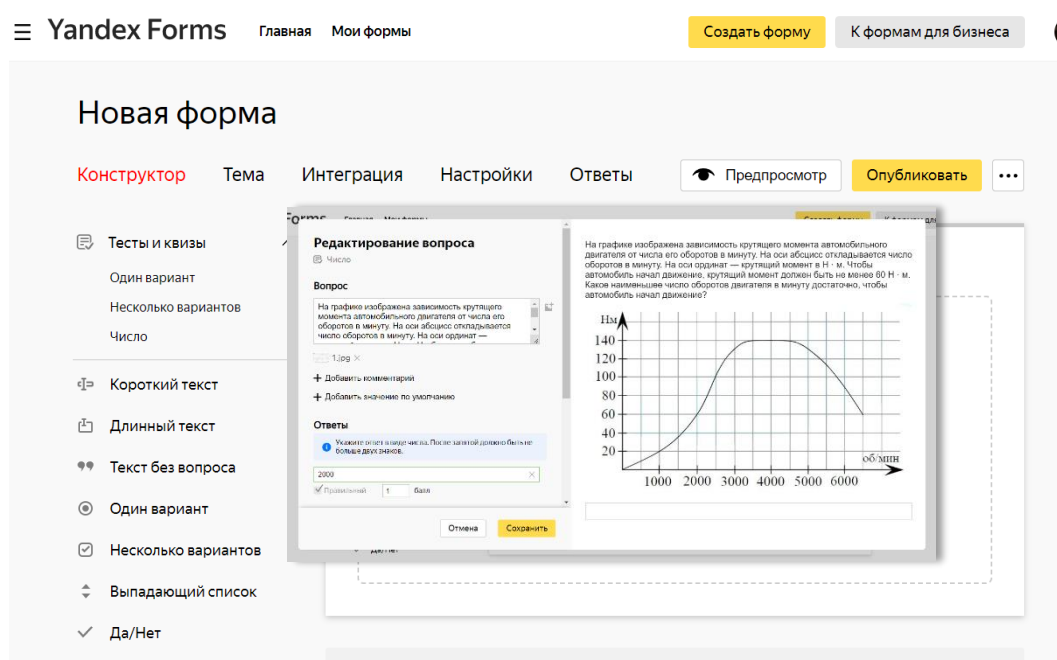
Yandex Forms Главная Мои формы Создать форму К формам для бизнеса

Новая форма

Конструктор Тема Интеграция Настройки Ответы Предпросмотр Опубликовать

Тесты и квизы
Один вариант
Несколько вариантов
Число
Короткий текст
Длинный текст
Текст без вопроса
Один вариант
Несколько вариантов
Выпадающий список
Да/Нет

Редактирование вопроса
Число

Вопрос
На графике изображена зависимость крутящего момента автомобильного двигателя от числа его оборотов в минуту. На оси абсцисс откладывается число оборотов в минуту. На оси ординат —

1.jpg
+ Добавить комментарий
+ Добавить значение по умолчанию

Ответы
Укажите ответ в виде числа. После запятой должно быть не больше двух знаков.
2000
Правильный 1 балл

Отмена Сохранить

На графике изображена зависимость крутящего момента автомобильного двигателя от числа его оборотов в минуту. На оси абсцисс откладывается число оборотов в минуту. На оси ординат — крутящий момент в Н · м. Чтобы автомобиль начал движение, крутящий момент должен быть не менее 60 Н · м. Какое наименьшее число оборотов двигателя в минуту достаточно, чтобы автомобиль начал движение?

Нм
140
120
100
80
60
40
20
об/мин
1000 2000 3000 4000 5000 6000

Да/Нет